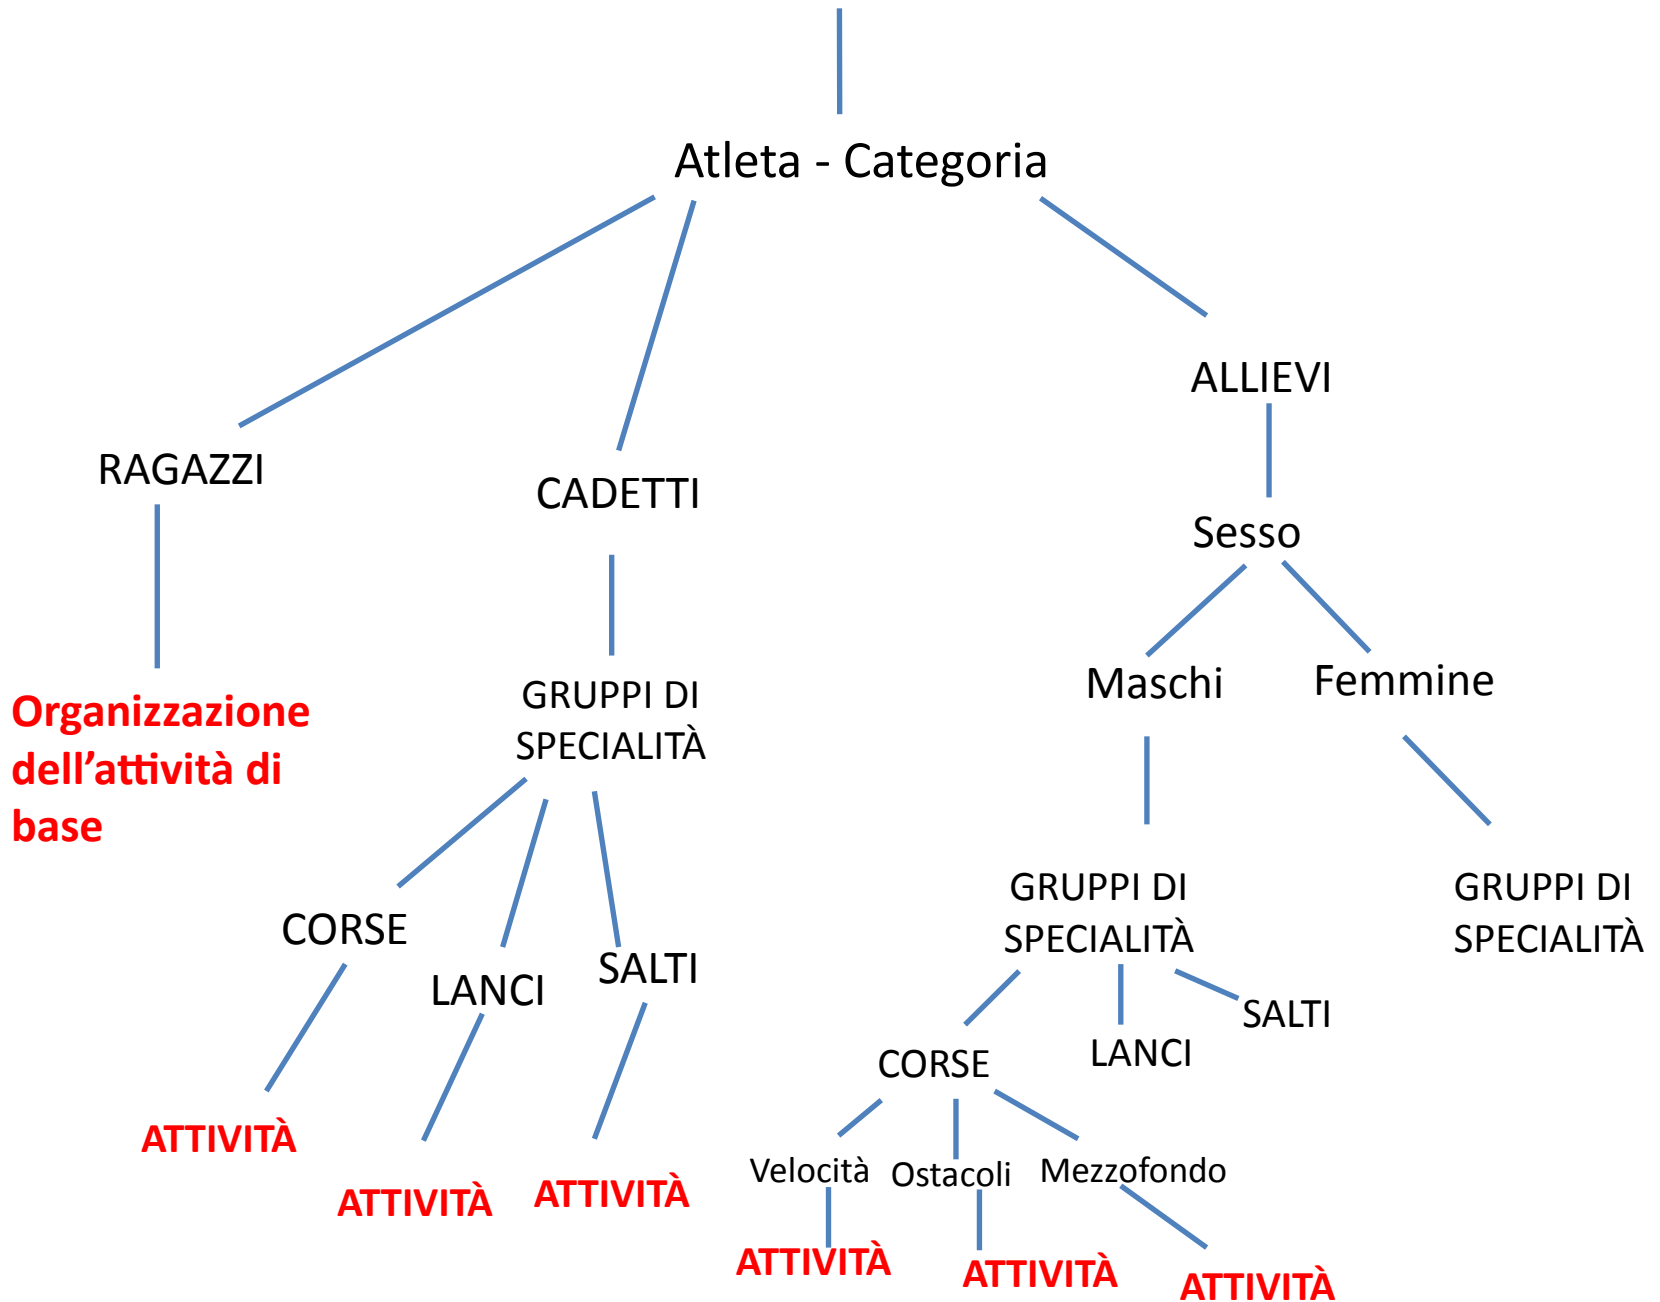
Atleta - Categoria

RAGAZZI

Organizzazione dell’attività di base

CADETTI

GRUPPI DI SPECIALITÀ

CORSE

ATTIVITÀ

LANCI

ATTIVITÀ

SALTI

ATTIVITÀ

ALLIEVI

Sesso

Maschi

GRUPPI DI SPECIALITÀ

CORSE

Velocità

ATTIVITÀ

Ostacoli

ATTIVITÀ

Mezzofondo

ATTIVITÀ

LANCI

SALTI

Femmine

GRUPPI DI SPECIALITÀ